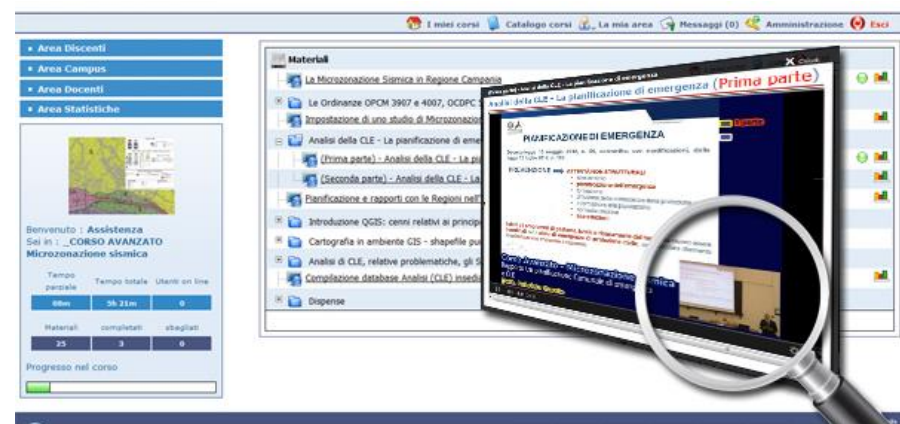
I miei corsi  Catalogo corsi  La mia area  Messaggi (0)  Amministrazione  Esci

• Area Discenti
• Area Campus
• Area Docenti
• Area Statistiche

Benvenuto : Assistenza
Sei in : _CORSO AVANZATO Microzonazione sismica

| Tempo parziale | Tempo totale | Utenti on line |
|---|---|---|
| 08m | 5h 21m | 0 |

| Materiali | completati | sbagliati |
|---|---|---|
| 25 | 3 | 0 |

Progresso nel corso

Materiali

La Microzonazione Sismica in Regione Campania
Le Ordinanze OPCM 3907 e 4007, OCDPC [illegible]
Impostazione di uno studio di Microzonazio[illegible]
Analisi della CLE - La pianificazione di eme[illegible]
(Prima parte) - Analisi della CLE - La pi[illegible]
(Seconda parte) - Analisi della CLE - La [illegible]
Pianificazione e rapporti con le Regioni nell'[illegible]
Introduzione QGIS: cenni relativi ai princip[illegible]
Cartografia in ambiente GIS - shapefile pu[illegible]
Analisi di CLE, relative problematiche, gli S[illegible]
Compilazione database Analisi (CLE) insedi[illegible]
Dispense

Analisi della CLE - La pianificazione di emergenza (Prima parte)
Chiudi

PIANIFICAZIONE DI EMERGENZA

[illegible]